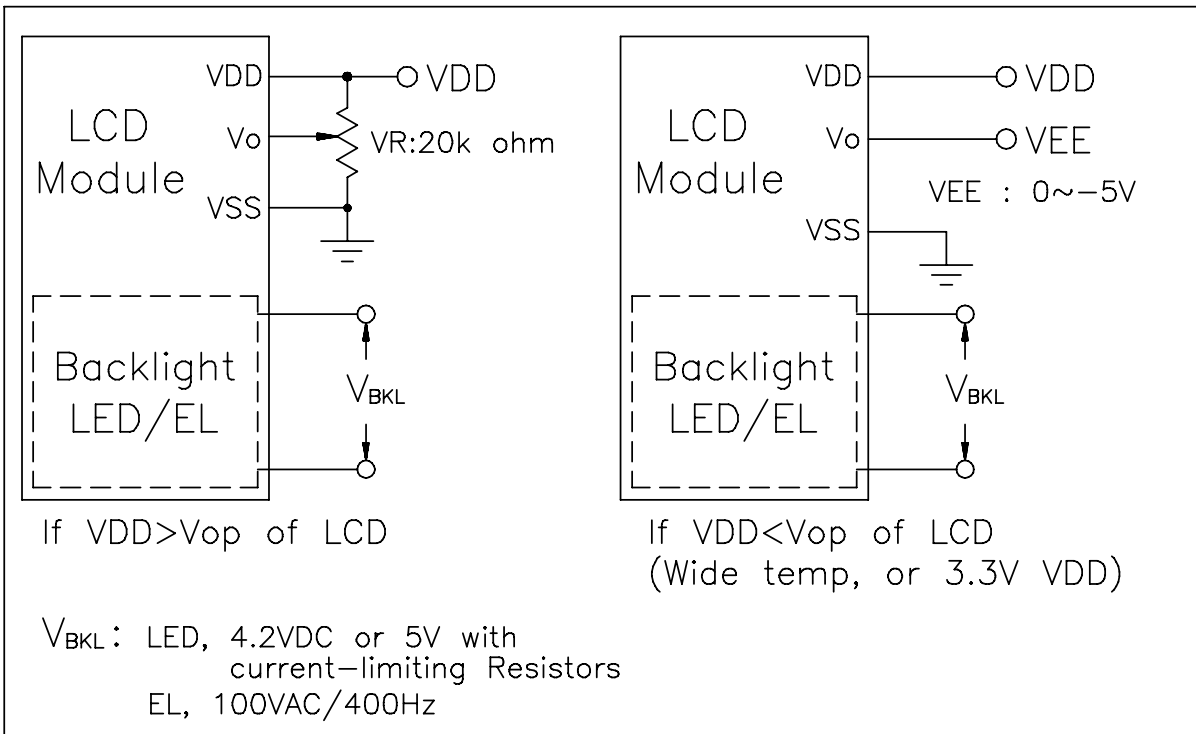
LCD Module

VDD

Vo

VSS

VDD

VR:20k ohm

Backlight LED/EL

$V_{BKL}$

If VDD>Vop of LCD

LCD Module

VDD

Vo

VSS

VDD

VEE

VEE : 0~-5V

Backlight LED/EL

$V_{BKL}$

If VDD<Vop of LCD (Wide temp, or 3.3V VDD)

$V_{BKL}$: LED, 4.2VDC or 5V with current-limiting Resistors
EL, 100VAC/400Hz